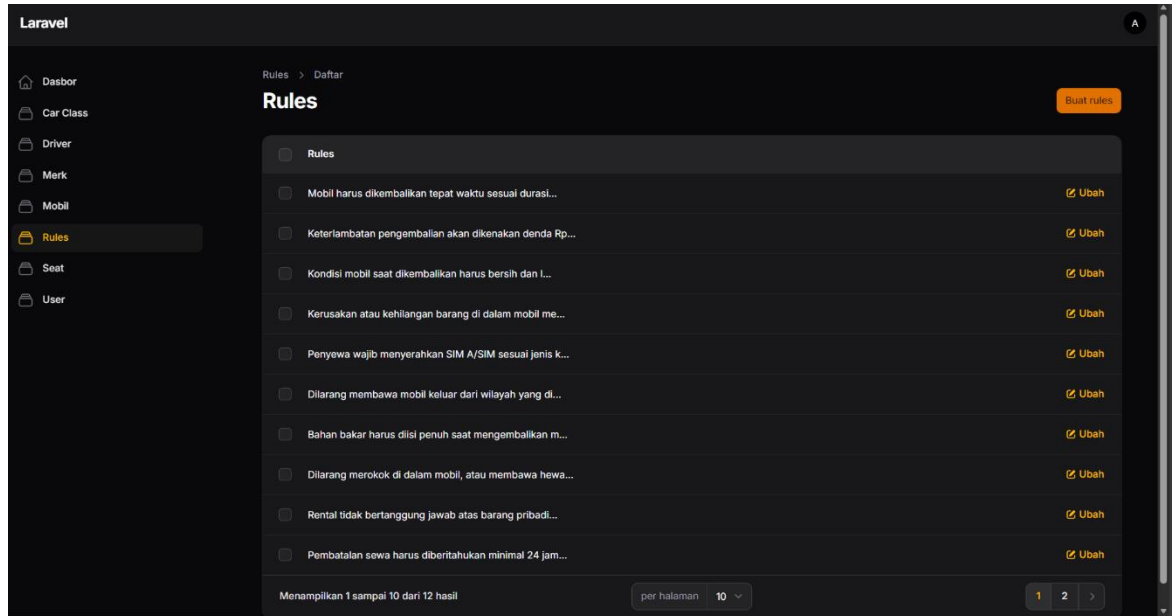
Laravel

A

Dasbor
Car Class
Driver
Merk
Mobil
Rules
Seat
User

Rules > Daftar

Rules

Buat rules

| Rules | |
|---|---|
| Mobil harus dikembalikan tepat waktu sesuai durasi... | Ubah |
| Keterlambatan pengembalian akan dikenakan denda Rp... | Ubah |
| Kondisi mobil saat dikembalikan harus bersih dan l... | Ubah |
| Kerusakan atau kehilangan barang di dalam mobil me... | Ubah |
| Penyewa wajib menyerahkan SIM A/SIM sesuai jenis k... | Ubah |
| Dilarang membawa mobil keluar dari wilayah yang di... | Ubah |
| Bahan bakar harus diisi penuh saat mengembalikan m... | Ubah |
| Dilarang merokok di dalam mobil, atau membawa hewa... | Ubah |
| Rental tidak bertanggung jawab atas barang pribadi... | Ubah |
| Pembatalan sewa harus diberitahukan minimal 24 jam... | Ubah |

Menampilkan 1 sampai 10 dari 12 hasil

per halaman 10

1 2